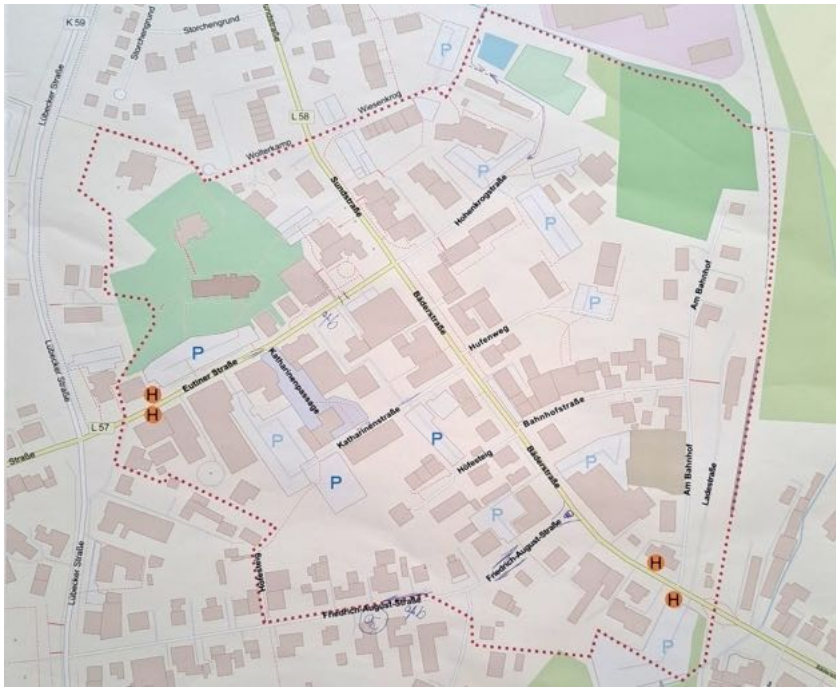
K 59
Storchengrund
Storchengrund
Lübecker Straße
P
L 58
Wiesenkrog
Wolfenkamp
Sundstraße
P
Hohenkrogstraße
P
P
Bäderstraße
Am Bahnhof
Hufenweg
P
Eutiner Straße
H
H
L 57
Straße
Lübecker Straße
Katharinenpassage
P
Katharinenstraße
P
Bahnhofstraße
P
Höfesteig
Bäderstraße
P
P
Am Bahnhof
Ladestraße
Friedrich-August-Straße
Höfesteig
Friedrich-August-Straße
H
H
Lübecker Straße
P